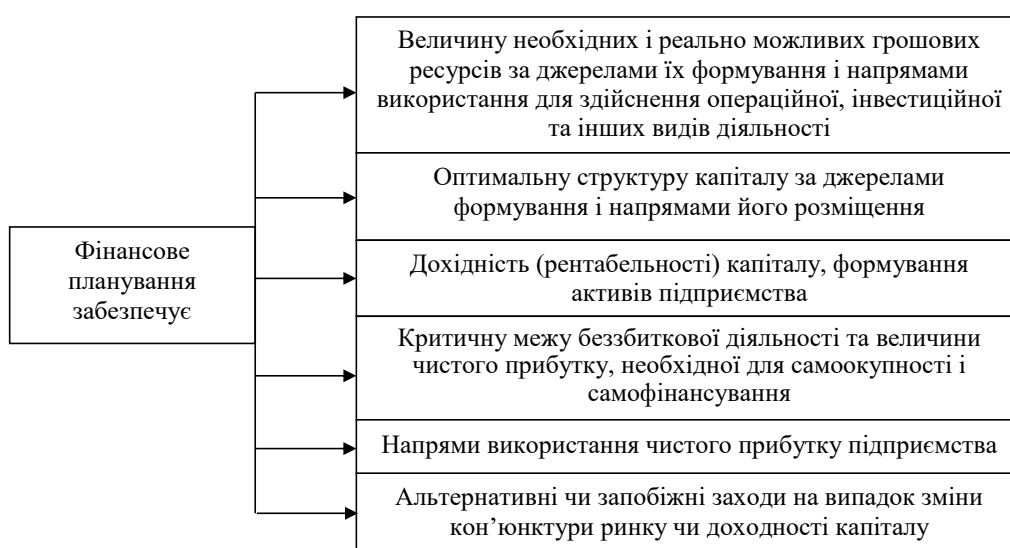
Фінансове планування забезпечує

Величину необхідних і реально можливих грошових ресурсів за джерелами їх формування і напрямами використання для здійснення операційної, інвестиційної та інших видів діяльності

Оптимальну структуру капіталу за джерелами формування і напрямами його розміщення

Дохідність (рентабельності) капіталу, формування активів підприємства

Критичну межу беззбиткової діяльності та величини чистого прибутку, необхідної для самоокупності і самофінансування

Напрями використання чистого прибутку підприємства

Альтернативні чи запобіжні заходи на випадок зміни кон'юнктури ринку чи доходності капіталу